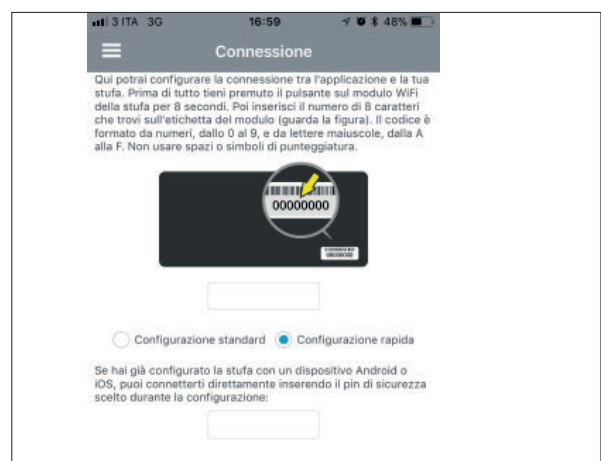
3 ITA 3G 16:59 48%

Connessione

Qui potrai configurare la connessione tra l'applicazione e la tua stufa. Prima di tutto tieni premuto il pulsante sul modulo WiFi della stufa per 8 secondi. Poi inserisci il numero di 8 caratteri che trovi sull'etichetta del modulo (guarda la figura). Il codice è formato da numeri, dallo 0 al 9, e da lettere maiuscole, dalla A alla F. Non usare spazi o simboli di punteggiatura.

00000000

Configurazione standard Configurazione rapida

Se hai già configurato la stufa con un dispositivo Android o iOS, puoi connetterti direttamente inserendo il pin di sicurezza scelto durante la configurazione: